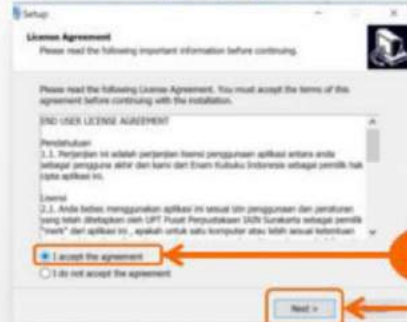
Setup

License Agreement
Please read the following important information before continuing.

Please read the following License Agreement. You must accept the terms of this agreement before continuing with the installation.

END USER LICENSE AGREEMENT

Pendahuluan
1.1. Perjanjian ini adalah perjanjian lisensi penggunaan aplikasi antara anda sebagai pengguna akhir dan kami dan Enam Kubuku Indonesia sebagai pemilik hak cipta aplikasi ini.

Lisensi
2.1. Anda bebas menggunakan aplikasi ini sesuai izin penggunaan dan peraturan yang telah ditetapkan oleh UPT Pusat Perpustakaan IAIN Surakarta sebagai pemilik "merk" dari aplikasi ini , apakah untuk satu komputer atau lebih sesuai ketentuan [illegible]

I accept the agreement
I do not accept the agreement

Next >